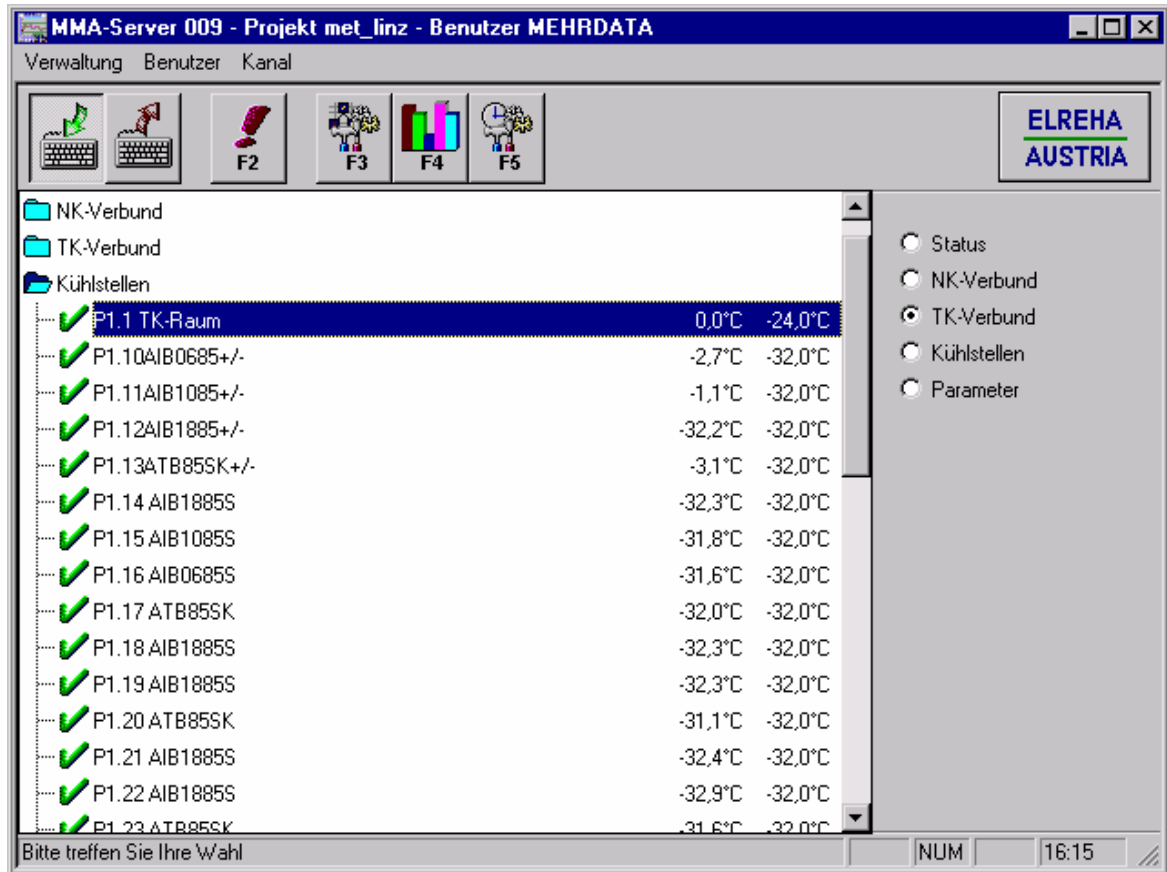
MMA-Server 009 - Projekt met_linz - Benutzer MEHRDATA

Verwaltung Benutzer Kanal

F2 F3 F4 F5

ELREHA
AUSTRIA

NK-Verbund
TK-Verbund
Kühlstellen

| | | |
|---|---|---|
| P1.1 TK-Raum | 0,0°C | -24,0°C |
| P1.10AIB0685+/- | -2,7°C | -32,0°C |
| P1.11AIB1085+/- | -1,1°C | -32,0°C |
| P1.12AIB1885+/- | -32,2°C | -32,0°C |
| P1.13ATB85SK+/- | -3,1°C | -32,0°C |
| P1.14 AIB1885S | -32,3°C | -32,0°C |
| P1.15 AIB1085S | -31,8°C | -32,0°C |
| P1.16 AIB0685S | -31,6°C | -32,0°C |
| P1.17 ATB85SK | -32,0°C | -32,0°C |
| P1.18 AIB1885S | -32,3°C | -32,0°C |
| P1.19 AIB1885S | -32,3°C | -32,0°C |
| P1.20 ATB85SK | -31,1°C | -32,0°C |
| P1.21 AIB1885S | -32,4°C | -32,0°C |
| P1.22 AIB1885S | -32,9°C | -32,0°C |
| P1.23 ATB85SK | -31,6°C | -32,0°C |

Status
NK-Verbund
TK-Verbund
Kühlstellen
Parameter

Bitte treffen Sie Ihre Wahl
NUM
16:15